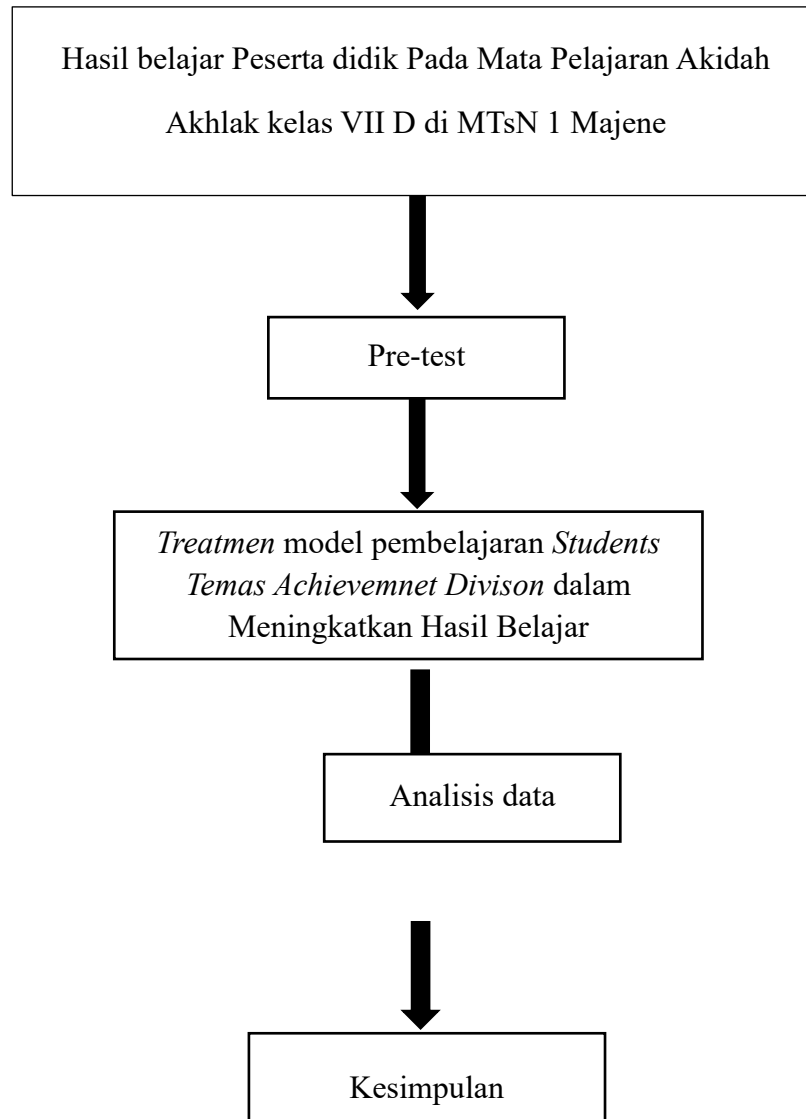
Hasil belajar Peserta didik Pada Mata Pelajaran Akidah Akhlak kelas VII D di MTsN 1 Majene

Pre-test

*Treatmen* model pembelajaran *Students Temas Achievemnet Divison* dalam Meningkatkan Hasil Belajar

Analisis data

Kesimpulan